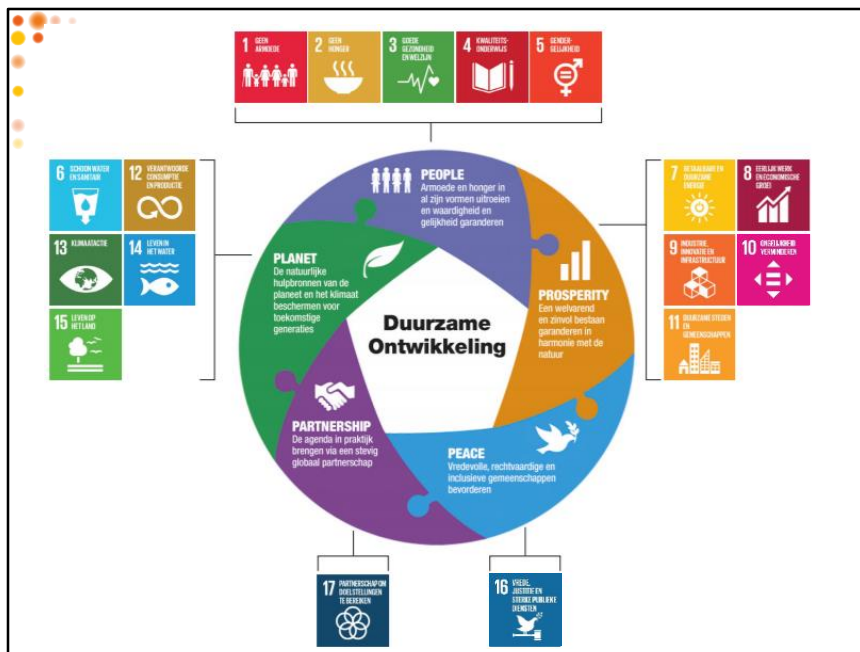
1 GEEN ARMOEDE

2 GEEN HONGER

3 GOEDE GEZONDHEID EN WELZIJN

4 KWALITEITS-ONDERWIJS

5 GENDER-GELIJKHEID

6 SCHOON WATER EN SANITAIR

12 VERANTWOORDE CONSUMPTIE EN PRODUCTIE

13 KLIMAATACTIE

14 LEVEN IN HET WATER

15 LEVEN OP HET LAND

PEOPLE
Armoede en honger in al zijn vormen uitroeien en waardigheid en gelijkheid garanderen

PLANET
De natuurlijke hulpbronnen van de planeet en het klimaat beschermen voor toekomstige generaties

Duurzame Ontwikkeling

PROSPERITY
Een welvarend en zinvol bestaan garanderen in harmonie met de natuur

PARTNERSHIP
De agenda in praktijk brengen via een stevig globaal partnerschap

PEACE
Vredevolle, rechtvaardige en inclusieve gemeenschappen bevorderen

7 BETAALBARE EN DUURZAME ENERGIE

8 EERLIJK WERK EN ECONOMISCHE GROEI

9 INDUSTRIE, INNOVATIE EN INFRASTRUCTUUR

10 ONGELIJKHEID VERMINDEREN

11 DUURZAME STEDEN EN GEMEENSCHAPPEN

17 PARTNERSCHAP OM DOELSTELLINGEN TE BEREIKEN

16 VREDE, JUSTITIE EN STERKE PUBLIEKE DIENSTEN